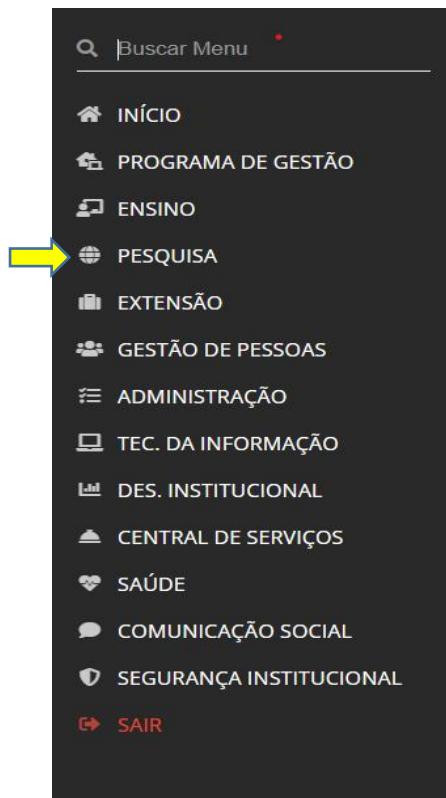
Buscar Menu

INÍCIO
PROGRAMA DE GESTÃO
ENSINO
PESQUISA
EXTENSÃO
GESTÃO DE PESSOAS
ADMINISTRAÇÃO
TEC. DA INFORMAÇÃO
DES. INSTITUCIONAL
CENTRAL DE SERVIÇOS
SAÚDE
COMUNICAÇÃO SOCIAL
SEGURANÇA INSTITUCIONAL
SAIR